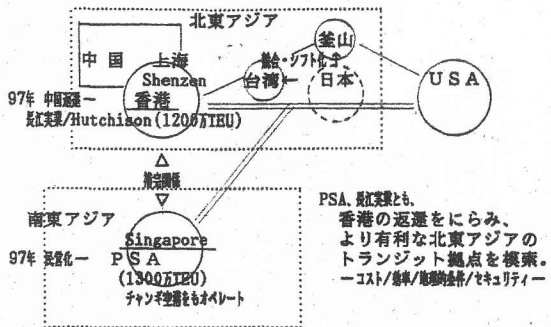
北東アジア

中国　上海

Shenzen

香港

釜山

統合・ソフト化？

台湾

日本

USA

97年 中国返還ー

長江実業/Hutchison(1200万TEU)

補完関係

南東アジア

Singapore

97年 民営化ー　PSA

(1300万TEU)

チャンギ空港をもオペレート

PSA、長江実業とも、
香港の返還をにらみ、
より有利な北東アジアの
トランジット拠点を模索。
ーコスト/効率/地理的条件/セキュリティー